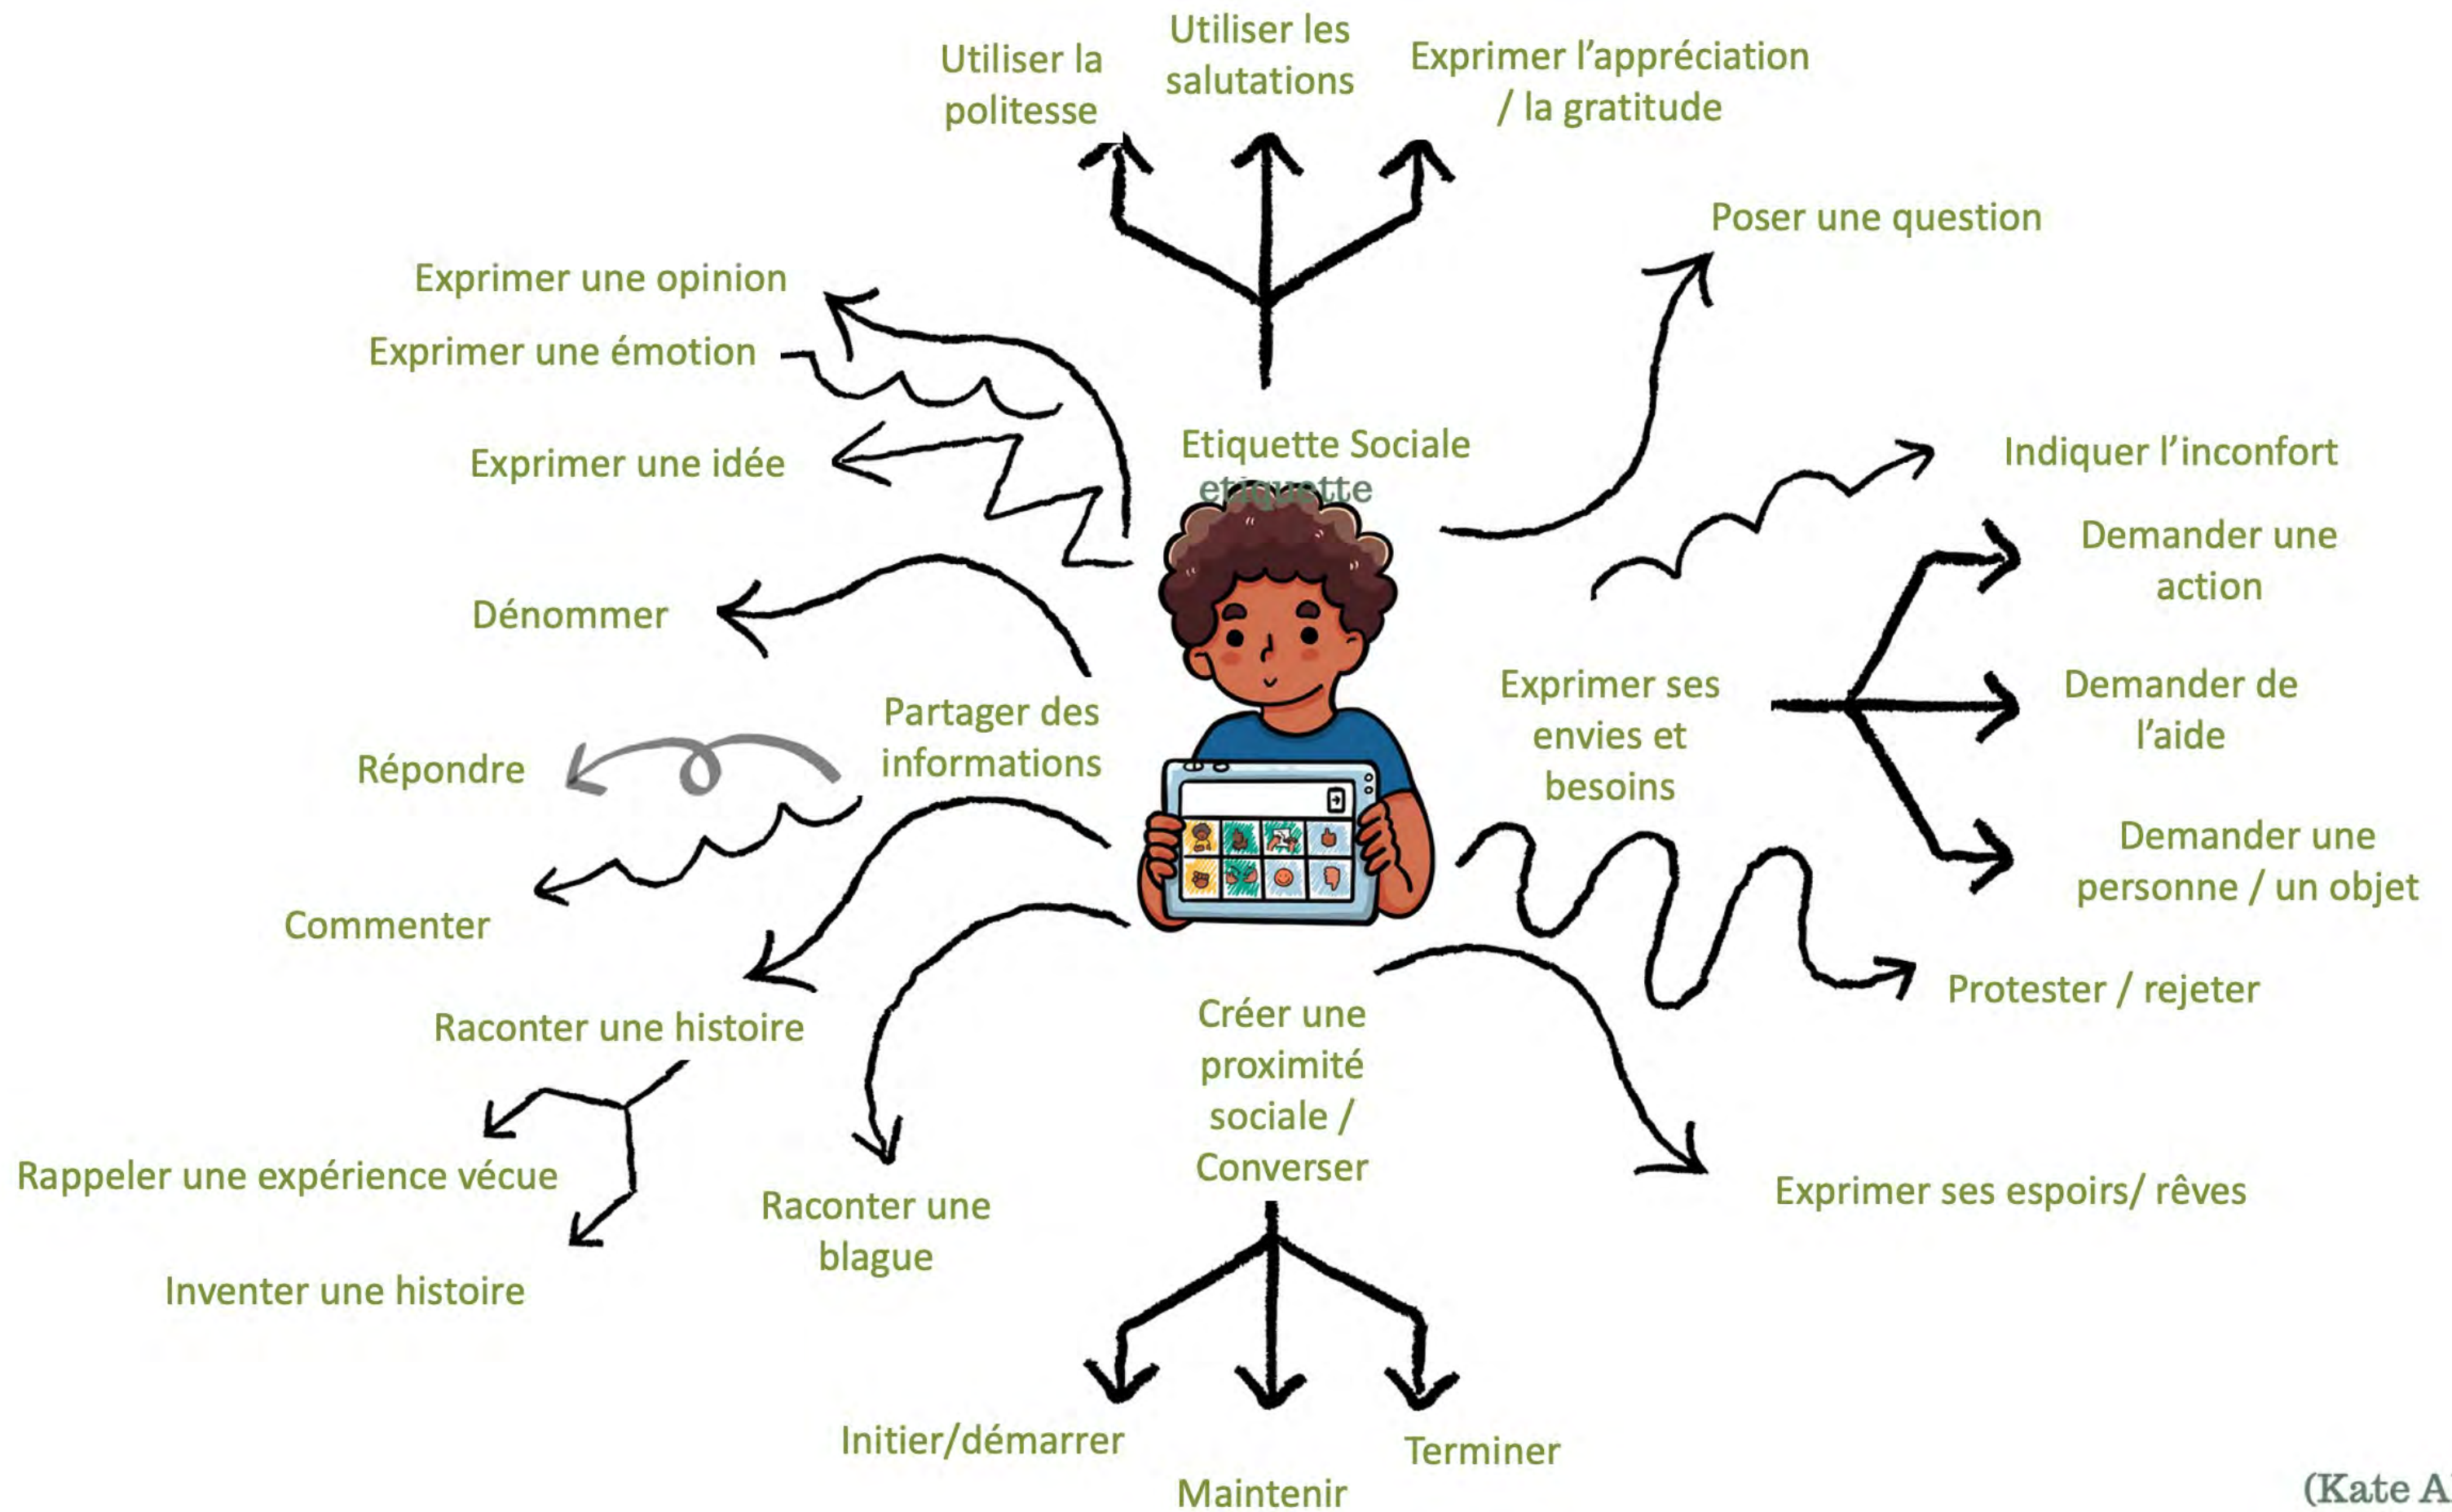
Utiliser la politesse

Utiliser les salutations

Exprimer l'appréciation / la gratitude

Poser une question

Exprimer une opinion

Exprimer une émotion

Exprimer une idée

Etiquette Sociale

etiquette

Indiquer l'inconfort

Demander une action

Dénommer

Exprimer ses envies et besoins

Demander de l'aide

Partager des informations

Répondre

Demander une personne / un objet

Commenter

Protester / rejeter

Raconter une histoire

Créer une proximité sociale / Converser

Rappeler une expérience vécue

Raconter une blague

Exprimer ses espoirs/ rêves

Inventer une histoire

Initier/démarrer

Terminer

Maintenir

(Kate A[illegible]